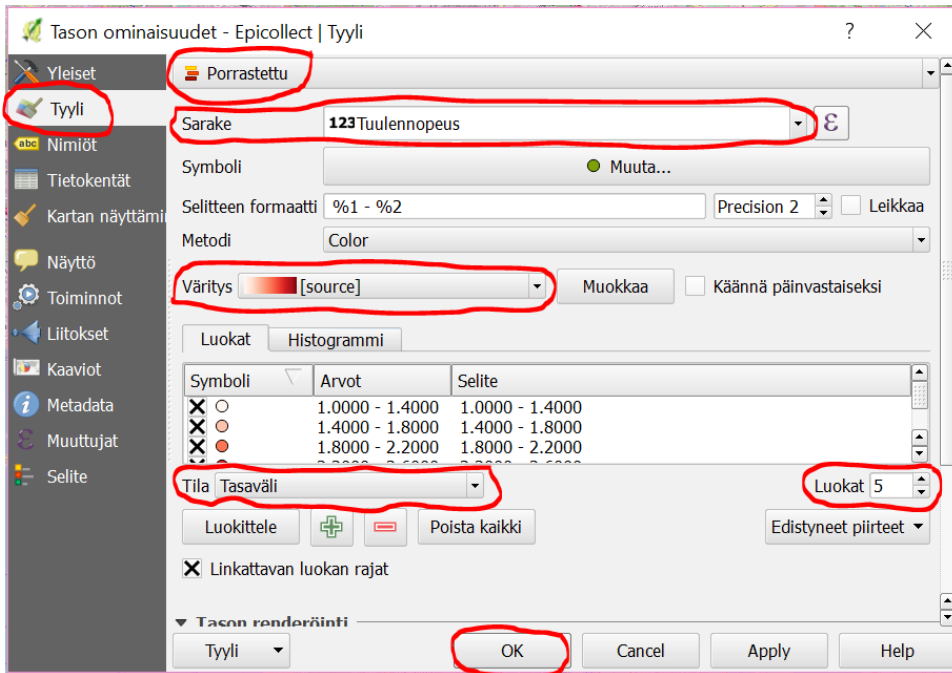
Tason ominaisuudet - Epicollect | Tyyli

?

Yleiset
Tyyli
Nimiöt
Tietokentät
Kartan näyttämi
Näyttö
Toiminnot
Liitokset
Kaaviot
Metadata
Muuttujat
Selite

Porrastettu

Sarake 123 Tuulennopeus

Symboli Muuta...

Selitteen formaatti %1 - %2 Precision 2 Leikkaa

Metodi Color

Väritys [source] Muokkaa Käännä päinvastaiseksi

Luokat Histogrammi

| Symboli | Arvot | Selite |
|---|---|---|
| | 1.0000 - 1.4000 | 1.0000 - 1.4000 |
| | 1.4000 - 1.8000 | 1.4000 - 1.8000 |
| | 1.8000 - 2.2000 | 1.8000 - 2.2000 |
| | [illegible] | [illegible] |

Tila Tasaväli

Luokat 5

Luokittele Poista kaikki Edistyneet piirteet

Linkattavan luokan rajat

Tason renderöinti

Tyyli OK Cancel Apply Help